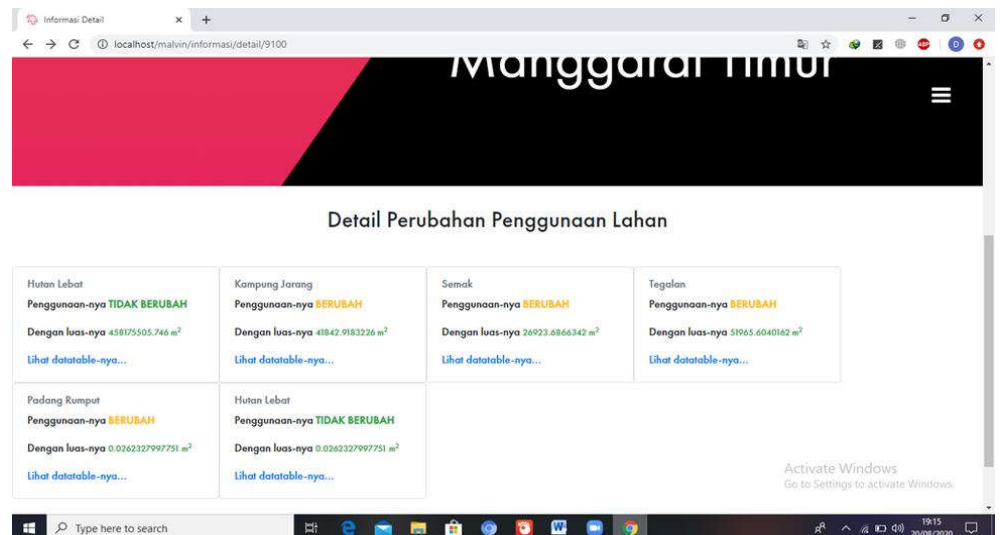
Informasi Detail
localhost/malvin/informasi/detail/9100

Manggarai Timur

Detail Perubahan Penggunaan Lahan

Hutan Lebat
Penggunaan-nya TIDAK BERUBAH
Dengan luas-nya 458175505.746 $m^2$
Lihat datatable-nya...

Kampung Jarang
Penggunaan-nya BERUBAH
Dengan luas-nya 41842.9183226 $m^2$
Lihat datatable-nya...

Semak
Penggunaan-nya BERUBAH
Dengan luas-nya 26923.6866342 $m^2$
Lihat datatable-nya...

Tegalan
Penggunaan-nya BERUBAH
Dengan luas-nya 51965.6040162 $m^2$
Lihat datatable-nya...

Padang Rumput
Penggunaan-nya BERUBAH
Dengan luas-nya 0.0262327997751 $m^2$
Lihat datatable-nya...

Hutan Lebat
Penggunaan-nya TIDAK BERUBAH
Dengan luas-nya 0.0262327997751 $m^2$
Lihat datatable-nya...

Activate Windows
Go to Settings to activate Windows.

Type here to search
19:15
20/08/2020